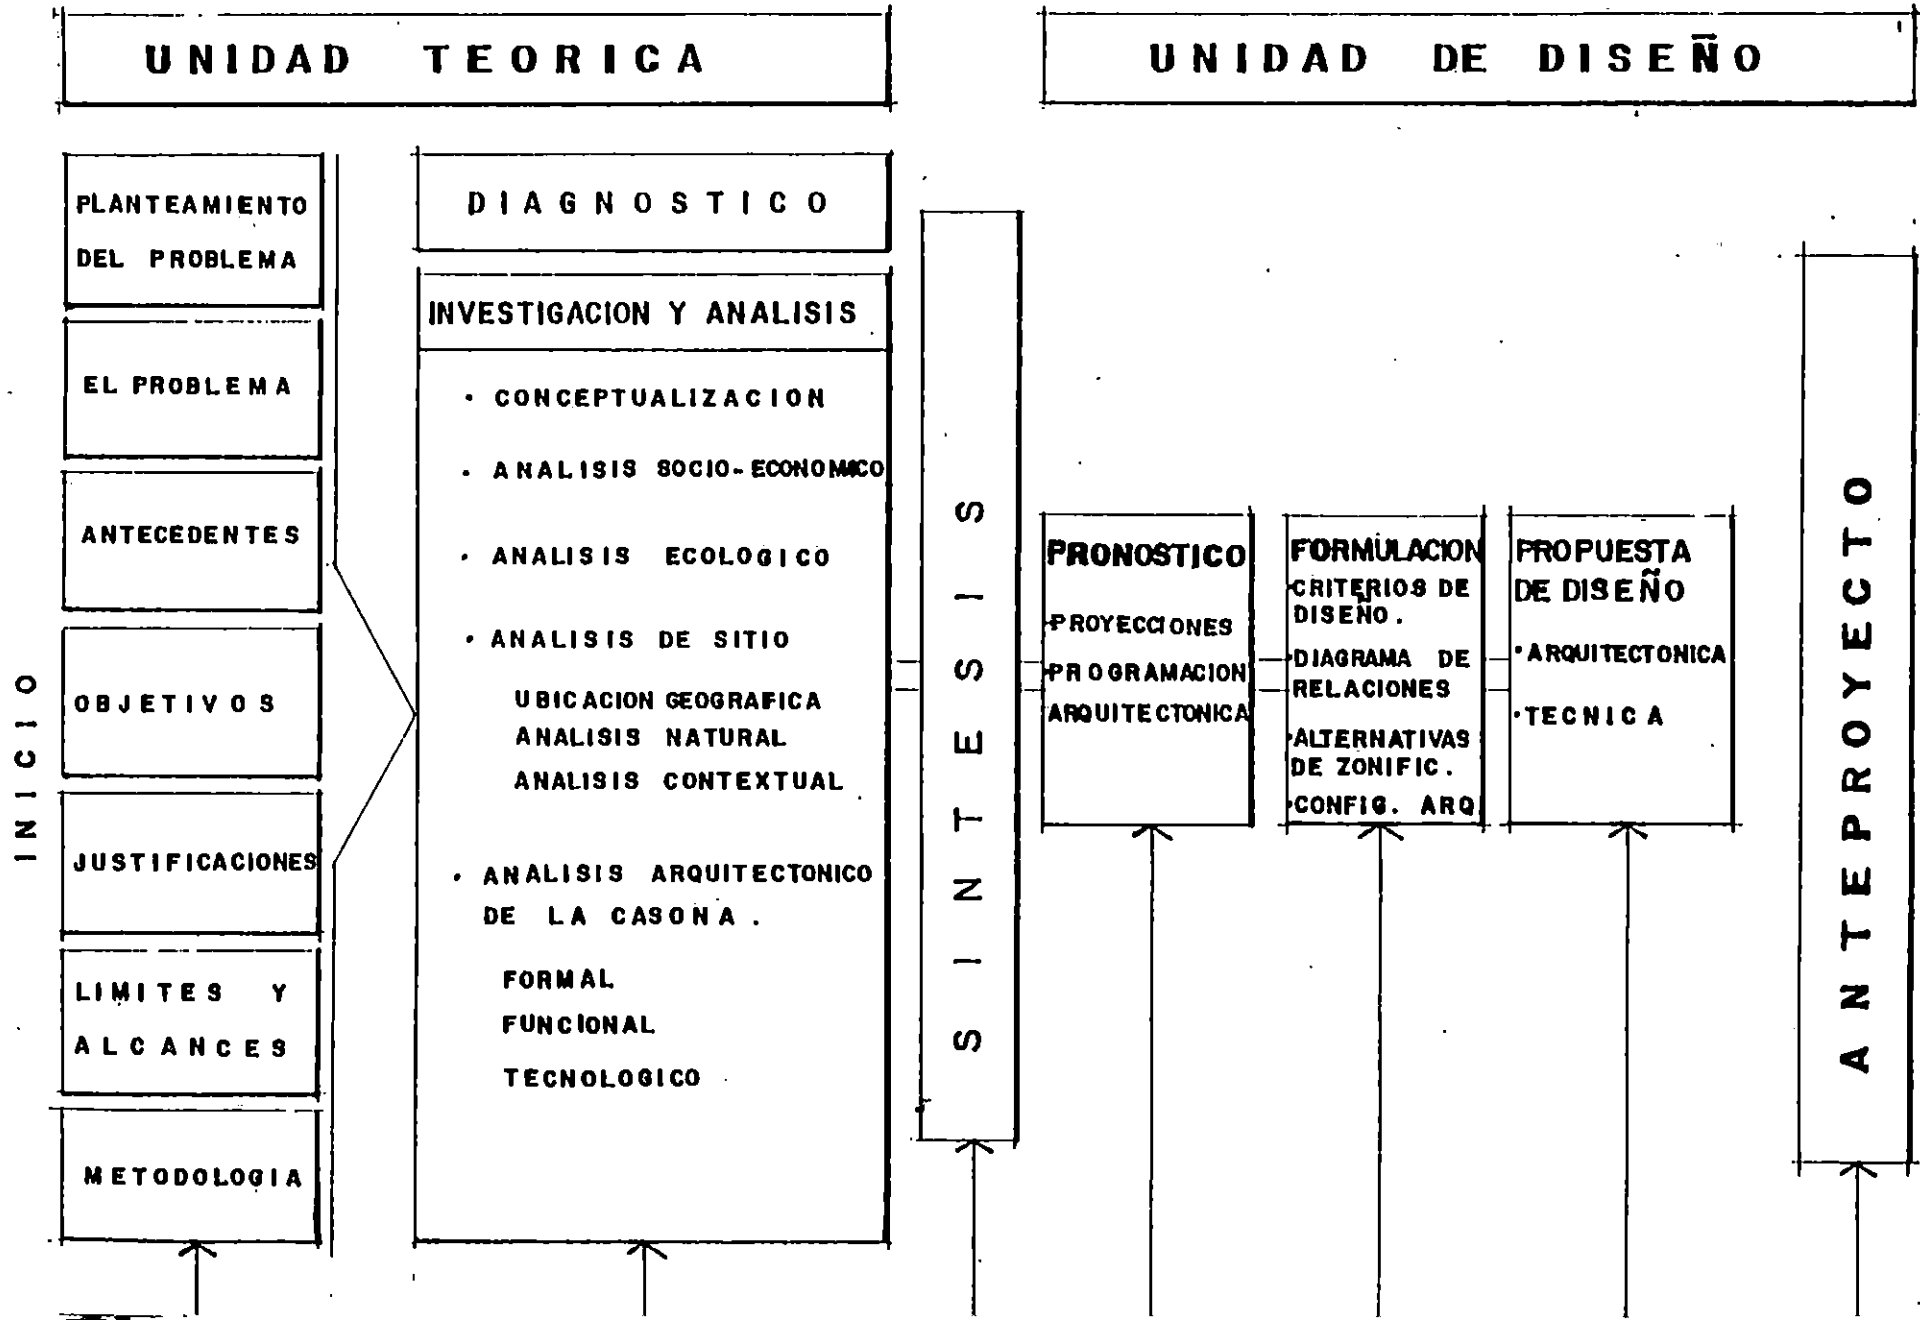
UNIDAD TEORICA

UNIDAD DE DISEÑO

INICIO

PLANTEAMIENTO DEL PROBLEMA

EL PROBLEMA

ANTECEDENTES

OBJETIVOS

JUSTIFICACIONES

LIMITES Y ALCANCES

METODOLOGIA

DIAGNOSTICO

INVESTIGACION Y ANALISIS

· CONCEPTUALIZACION

· ANALISIS SOCIO-ECONOMICO

· ANALISIS ECOLOGICO

· ANALISIS DE SITIO

UBICACION GEOGRAFICA
ANALISIS NATURAL
ANALISIS CONTEXTUAL

· ANALISIS ARQUITECTONICO DE LA CASONA.

FORMAL
FUNCIONAL
TECNOLOGICO

SINTESIS

PRONOSTICO

·PROYECCIONES
·PROGRAMACION ARQUITECTONICA

FORMULACION

·CRITERIOS DE DISEÑO.
·DIAGRAMA DE RELACIONES
·ALTERNATIVAS DE ZONIFIC.
·CONFIG. ARQ

PROPUESTA DE DISEÑO

·ARQUITECTONICA
·TECNICA

ANTEPROYECTO